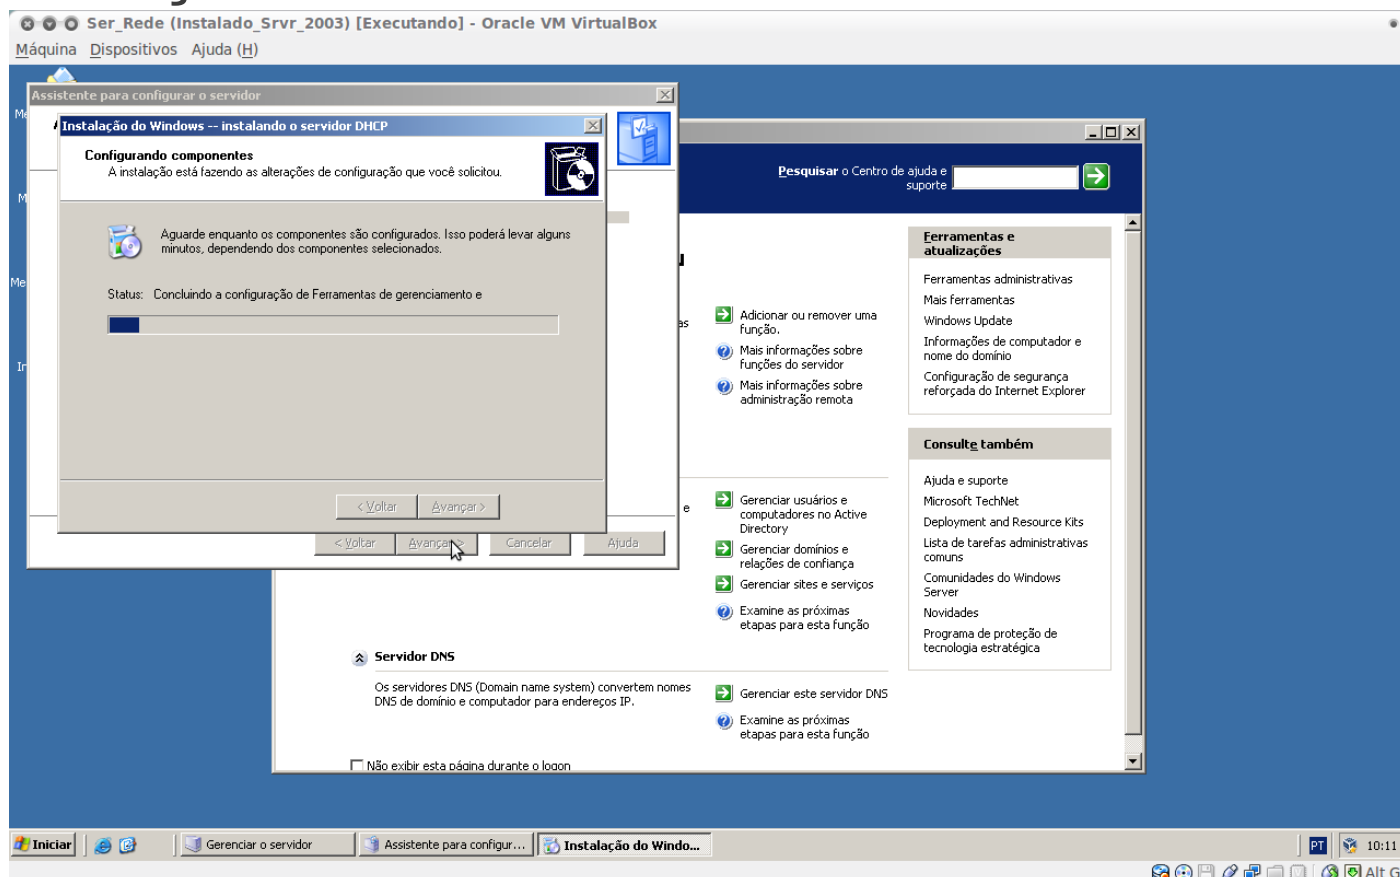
Ser_Rede (Instalado_Srvr_2003) [Executando] - Oracle VM VirtualBox
Máquina Dispositivos Ajuda (H)

Assistente para configurar o servidor

Instalação do Windows -- instalando o servidor DHCP

Configurando componentes
A instalação está fazendo as alterações de configuração que você solicitou.

Aguarde enquanto os componentes são configurados. Isso poderá levar alguns minutos, dependendo dos componentes selecionados.

Status: Concluindo a configuração de Ferramentas de gerenciamento e

< Voltar Avançar >

< Voltar Avançar > Cancelar Ajuda

Pesquisar o Centro de ajuda e suporte

Adicionar ou remover uma função.
Mais informações sobre funções do servidor
Mais informações sobre administração remota

Gerenciar usuários e computadores no Active Directory
Gerenciar domínios e relações de confiança
Gerenciar sites e serviços
Examine as próximas etapas para esta função

Servidor DNS
Os servidores DNS (Domain name system) convertem nomes DNS de domínio e computador para endereços IP.

Gerenciar este servidor DNS
Examine as próximas etapas para esta função

Não exibir esta página durante o logon

Ferramentas e atualizações
Ferramentas administrativas
Mais ferramentas
Windows Update
Informações de computador e nome do domínio
Configuração de segurança reforçada do Internet Explorer

Consulte também
Ajuda e suporte
Microsoft TechNet
Deployment and Resource Kits
Lista de tarefas administrativas comuns
Comunidades do Windows Server
Novidades
Programa de proteção de tecnologia estratégica

Iniciar Gerenciar o servidor Assistente para configur... Instalação do Windo... PT 10:11
Alt G